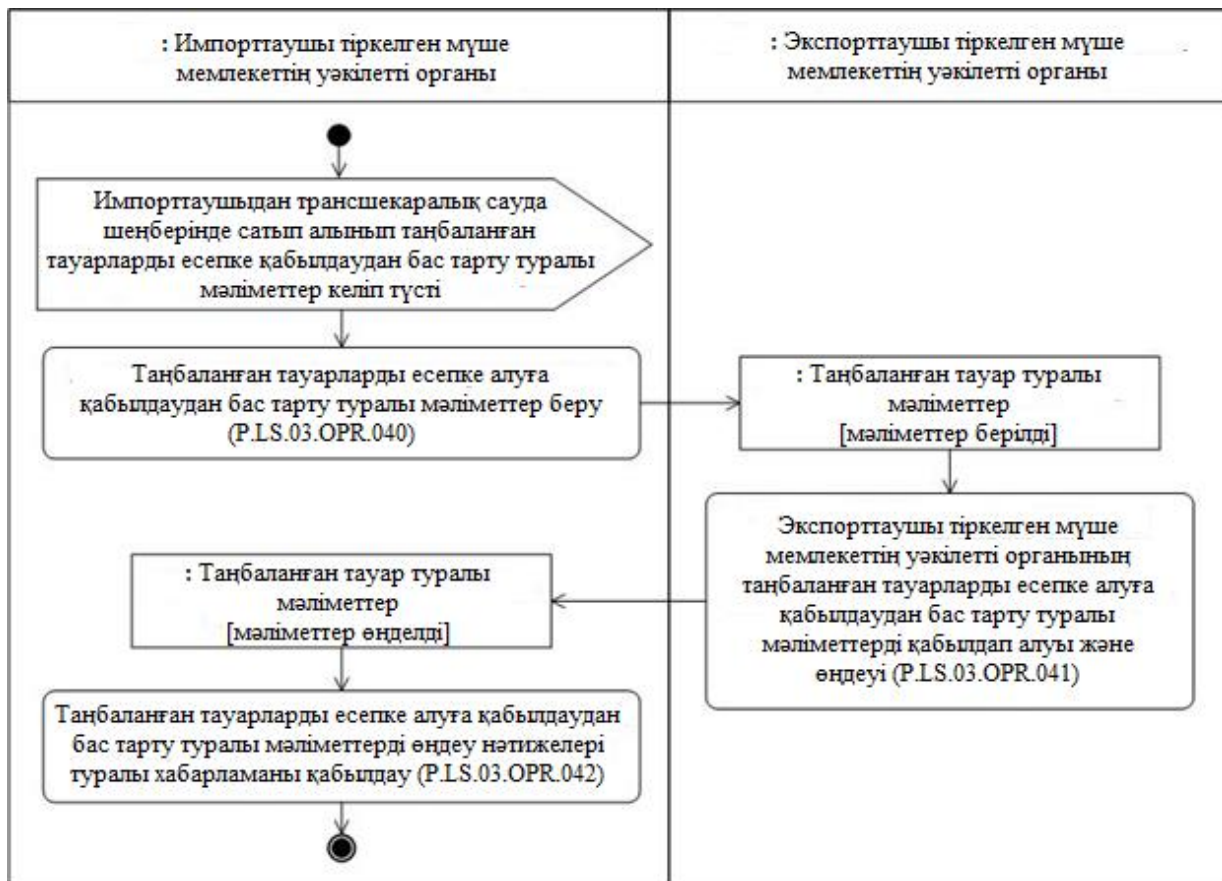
: Импорттаушы тіркелген мүше мемлекеттің уәкілетті органы

: Экспорттаушы тіркелген мүше мемлекеттің уәкілетті органы

Импорттаушыдан трансшекаралық сауда шеңберінде сатып алынып таңбаланған тауарларды есепке қабылдаудан бас тарту туралы мәліметтер келіп түсті

Таңбаланған тауарларды есепке алуға қабылдаудан бас тарту туралы мәліметтер беру (P.LS.03.OPR.040)

: Таңбаланған тауар туралы мәліметтер
[мәліметтер берілді]

Экспорттаушы тіркелген мүше мемлекеттің уәкілетті органының таңбаланған тауарларды есепке алуға қабылдаудан бас тарту туралы мәліметтерді қабылдап алуы және өңдеуі (P.LS.03.OPR.041)

: Таңбаланған тауар туралы мәліметтер
[мәліметтер өңделді]

Таңбаланған тауарларды есепке алуға қабылдаудан бас тарту туралы мәліметтерді өңдеу нәтижелері туралы хабарламаны қабылдау (P.LS.03.OPR.042)